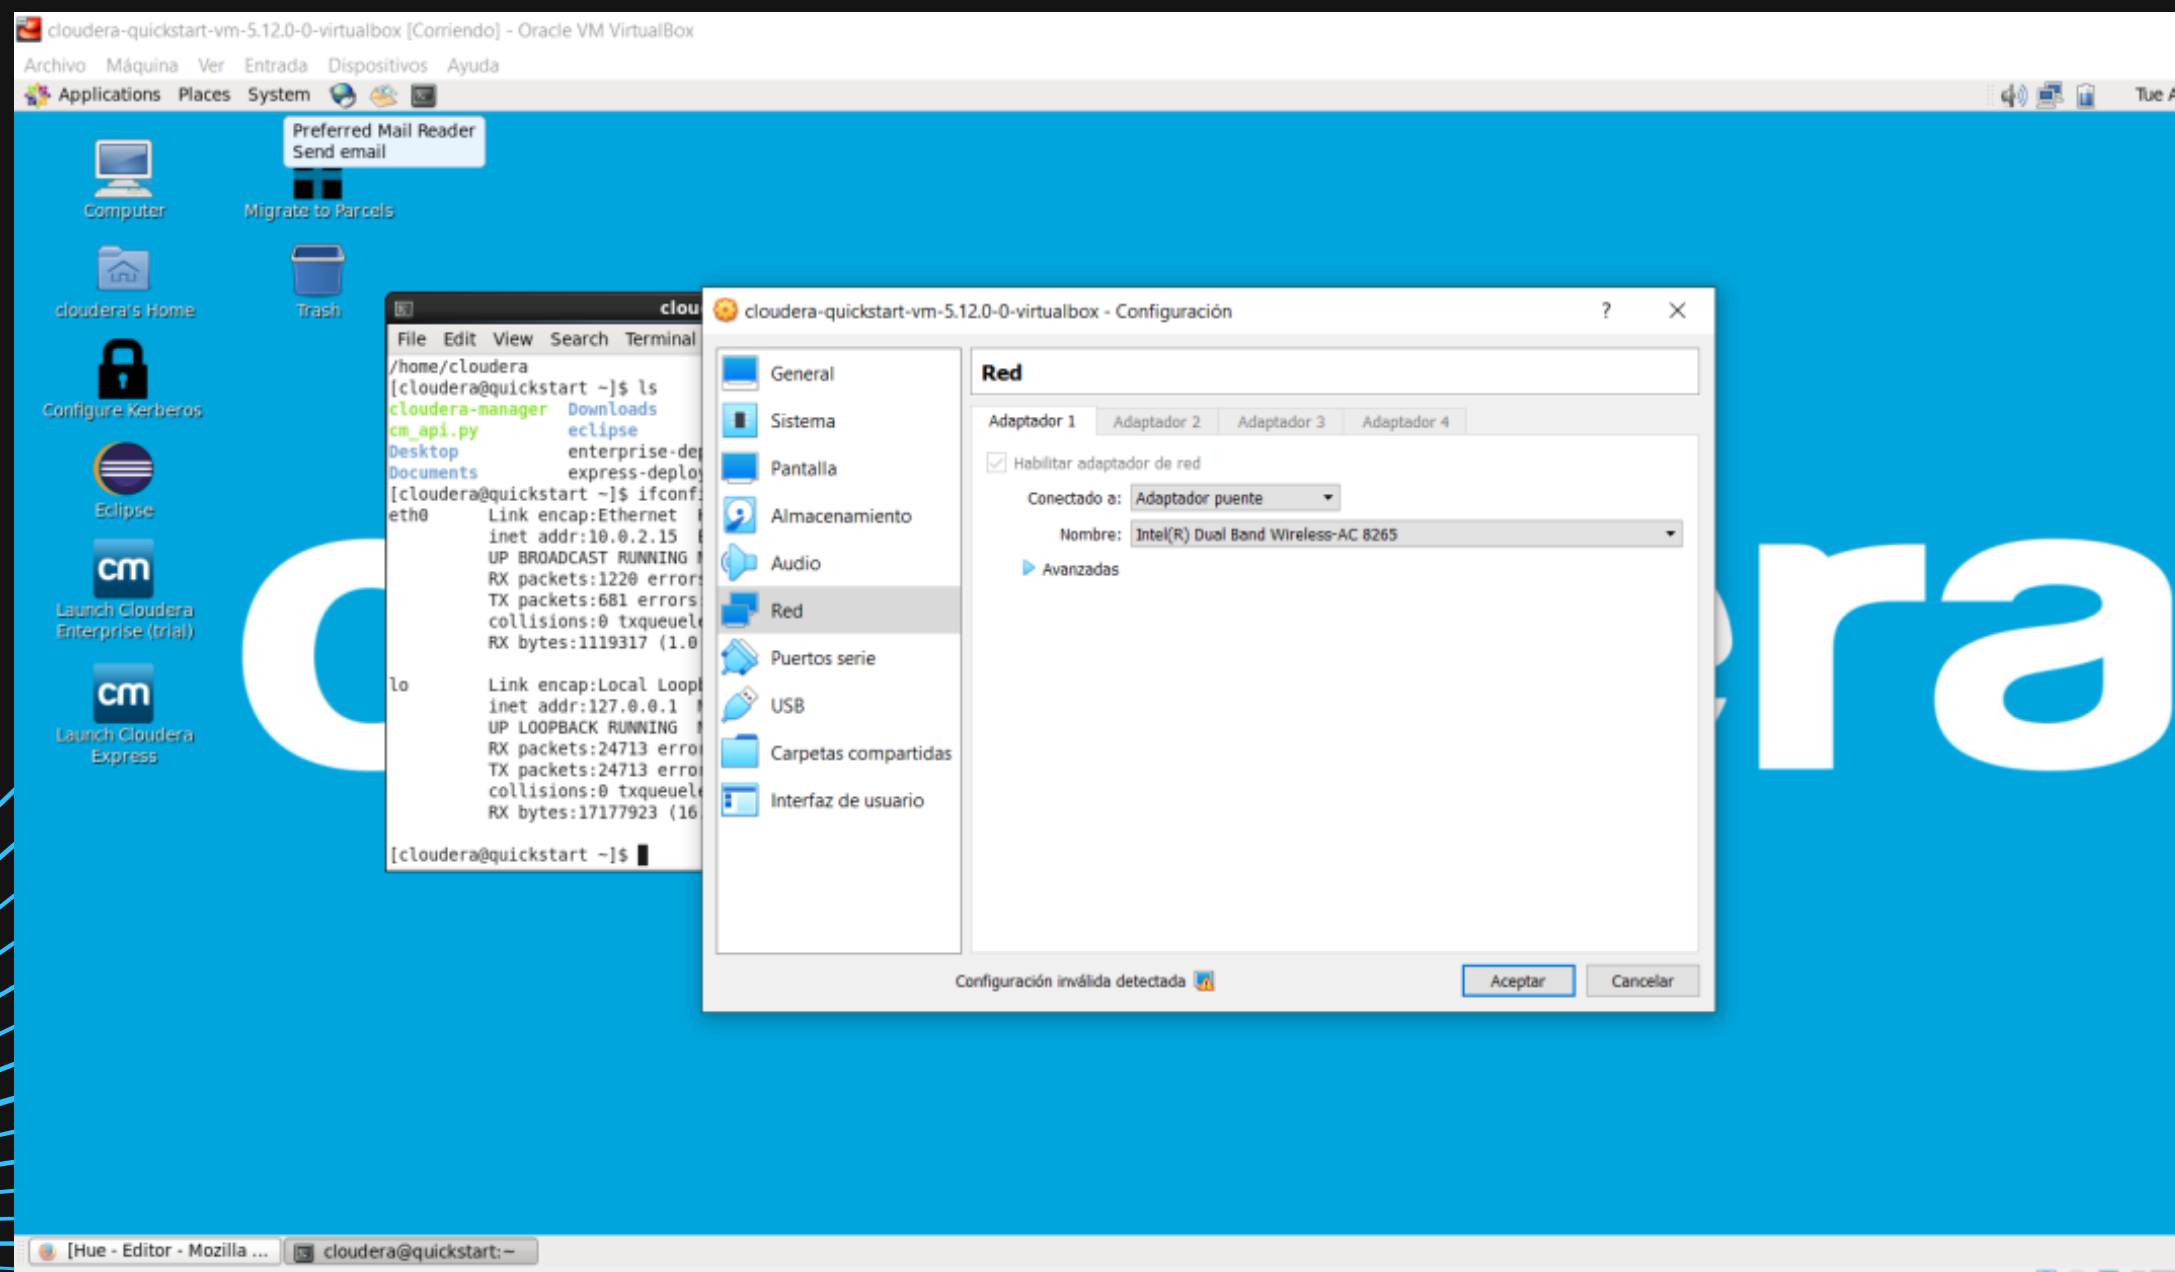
cloudera-quickstart-vm-5.12.0-0-virtualbox [Corriendo] - Oracle VM VirtualBox
Archivo Máquina Ver Entrada Dispositivos Ayuda
Applications Places System
Tue
Preferred Mail Reader
Send email
Computer
Migrate to Parcels
cloudera's Home
Trash
Configure Kerberos
Eclipse
Launch Cloudera Enterprise (trial)
Launch Cloudera Express

clou
File Edit View Search Terminal
/home/cloudera
[cloudera@quickstart ~]$ ls
cloudera-manager Downloads
cm_api.py eclipse
Desktop enterprise-de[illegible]
Documents express-deplo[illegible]
[cloudera@quickstart ~]$ ifconf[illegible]
eth0 Link encap:Ethernet
inet addr:10.0.2.15
UP BROADCAST RUNNING
RX packets:1220 error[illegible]
TX packets:681 errors
collisions:0 txqueuel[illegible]
RX bytes:1119317 (1.0
lo Link encap:Local Loop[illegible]
inet addr:127.0.0.1
UP LOOPBACK RUNNING
RX packets:24713 erro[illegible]
TX packets:24713 erro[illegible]
collisions:0 txqueuel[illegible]
RX bytes:17177923 (16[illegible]
[cloudera@quickstart ~]$

cloudera-quickstart-vm-5.12.0-0-virtualbox - Configuración
?
General
Sistema
Pantalla
Almacenamiento
Audio
Red
Puertos serie
USB
Carpetas compartidas
Interfaz de usuario
Red
Adaptador 1 Adaptador 2 Adaptador 3 Adaptador 4
Habilitar adaptador de red
Conectado a: Adaptador puente
Nombre: Intel(R) Dual Band Wireless-AC 8265
Avanzadas
Configuración inválida detectada
Aceptar Cancelar

[Hue - Editor - Mozilla ...
cloudera@quickstart:~